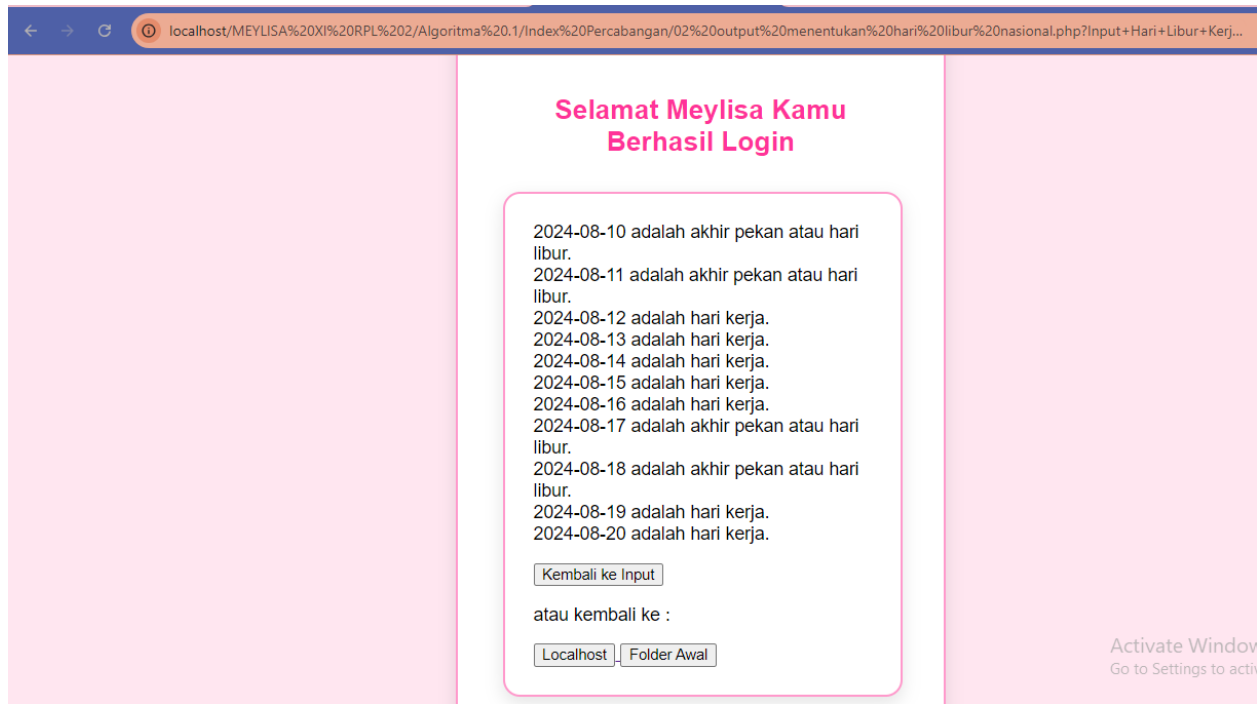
localhost/MEYLISA%20XI%20RPL%202/Algoritma%20.1/Index%20Percabangan/02%20output%20menentukan%20hari%20libur%20nasional.php?Input+Hari+Libur+Kerj...

Selamat Meylisa Kamu Berhasil Login

2024-08-10 adalah akhir pekan atau hari libur.
2024-08-11 adalah akhir pekan atau hari libur.
2024-08-12 adalah hari kerja.
2024-08-13 adalah hari kerja.
2024-08-14 adalah hari kerja.
2024-08-15 adalah hari kerja.
2024-08-16 adalah hari kerja.
2024-08-17 adalah akhir pekan atau hari libur.
2024-08-18 adalah akhir pekan atau hari libur.
2024-08-19 adalah hari kerja.
2024-08-20 adalah hari kerja.

Kembali ke Input

atau kembali ke :

Localhost . Folder Awal

Activate Window
Go to Settings to acti